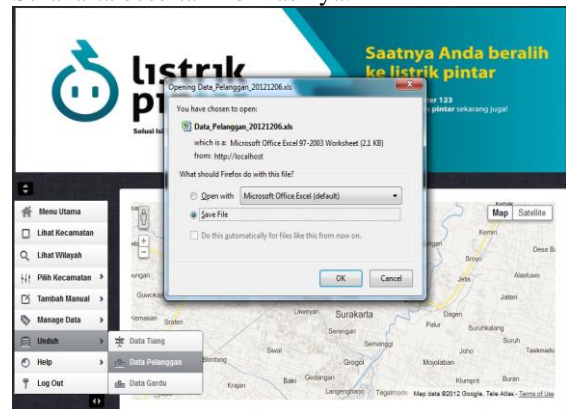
listrik pi

Solusi li

Saatnya Anda beralih ke listrik pintar

or 123

pintar sekarang juga!

Opening Data_Pelanggan_20121206.xls

You have chosen to open:

Data_Pelanggan_20121206.xls

which is a: Microsoft Office Excel 97-2003 Worksheet (2.1 KB)

from: http://localhost

What should Firefox do with this file?

Open with Microsoft Office Excel (default)

Save File

Do this automatically for files like this from now on.

OK Cancel

Menu Utama

Lihat Kecamatan

Lihat Wilayah

Pilih Kecamatan >

Tambah Manual >

Manage Data >

Unduh >

Help >

Log Out

Data Tiang

Data Pelanggan

Data Gardu

Map Satellite

Surakarta

Kemiri

Desa B

Sroyo

Jeten

Alastuwo

Jaten

Dagen

Palur

Suruhkalang

Joho

Mojolaban

Klumprit

Serengan

Semanggi

Grogol

Baki

Gedangan

Krajan

Blimbing

Kemasan

Sraten

Gumpang

Laweyan

Langenharjo

Tegalmade

Map data ©2012 Google, Tele Atlas - Terms of Use